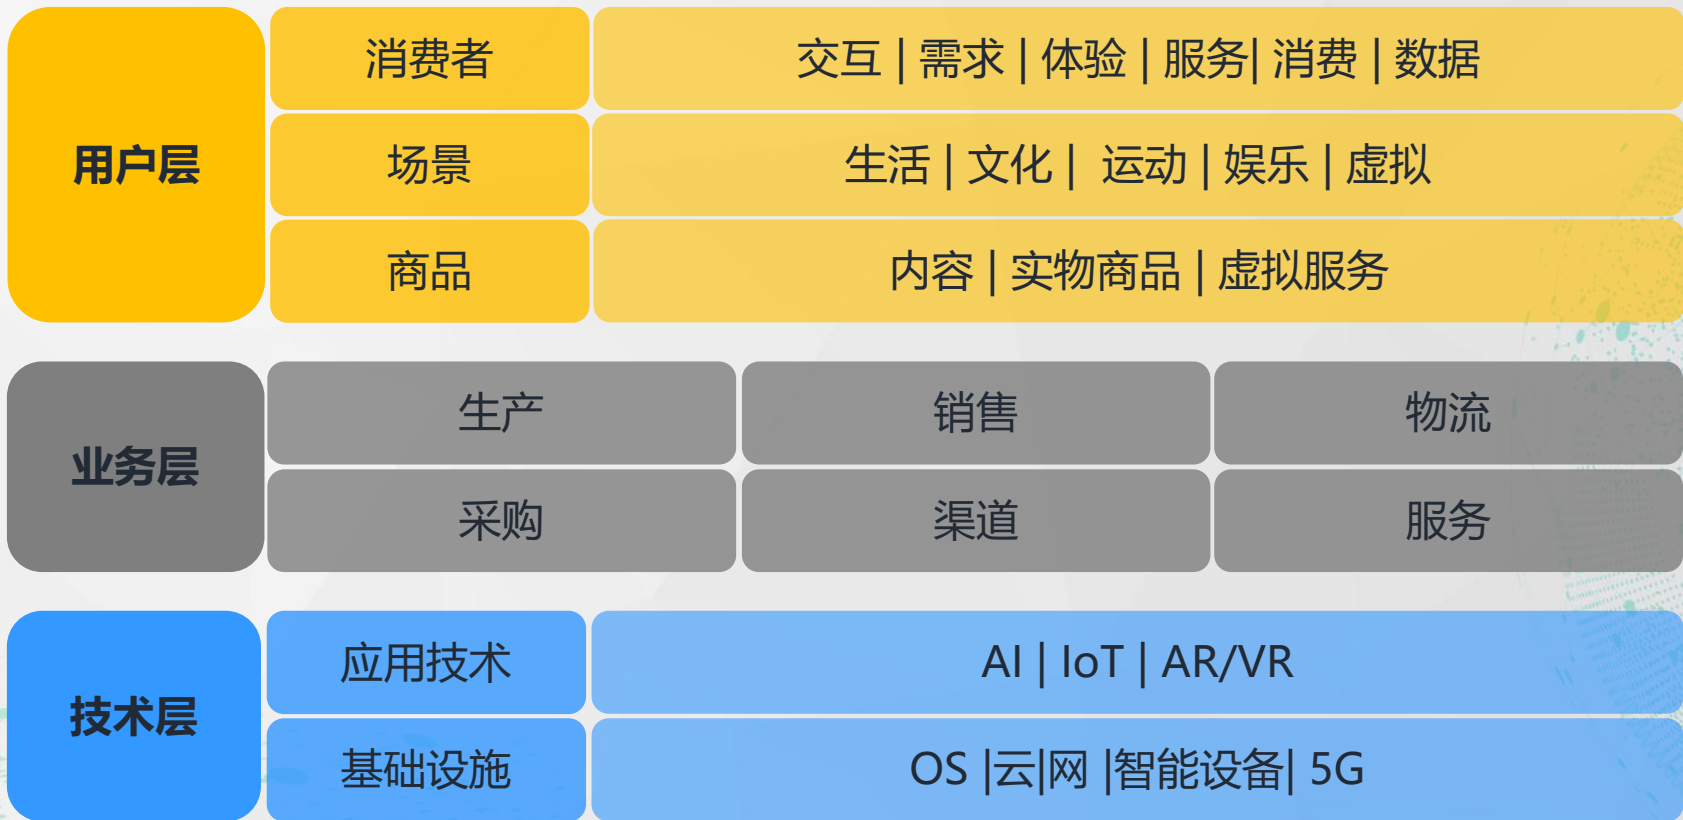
用户层

消费者

交互 | 需求 | 体验 | 服务| 消费 | 数据

场景

生活 | 文化 | 运动 | 娱乐 | 虚拟

商品

内容 | 实物商品 | 虚拟服务

业务层

| 生产 | 销售 | 物流 |
|---|---|---|
| 采购 | 渠道 | 服务 |

技术层

应用技术

AI | IoT | AR/VR

基础设施

OS |云|网 |智能设备| 5G